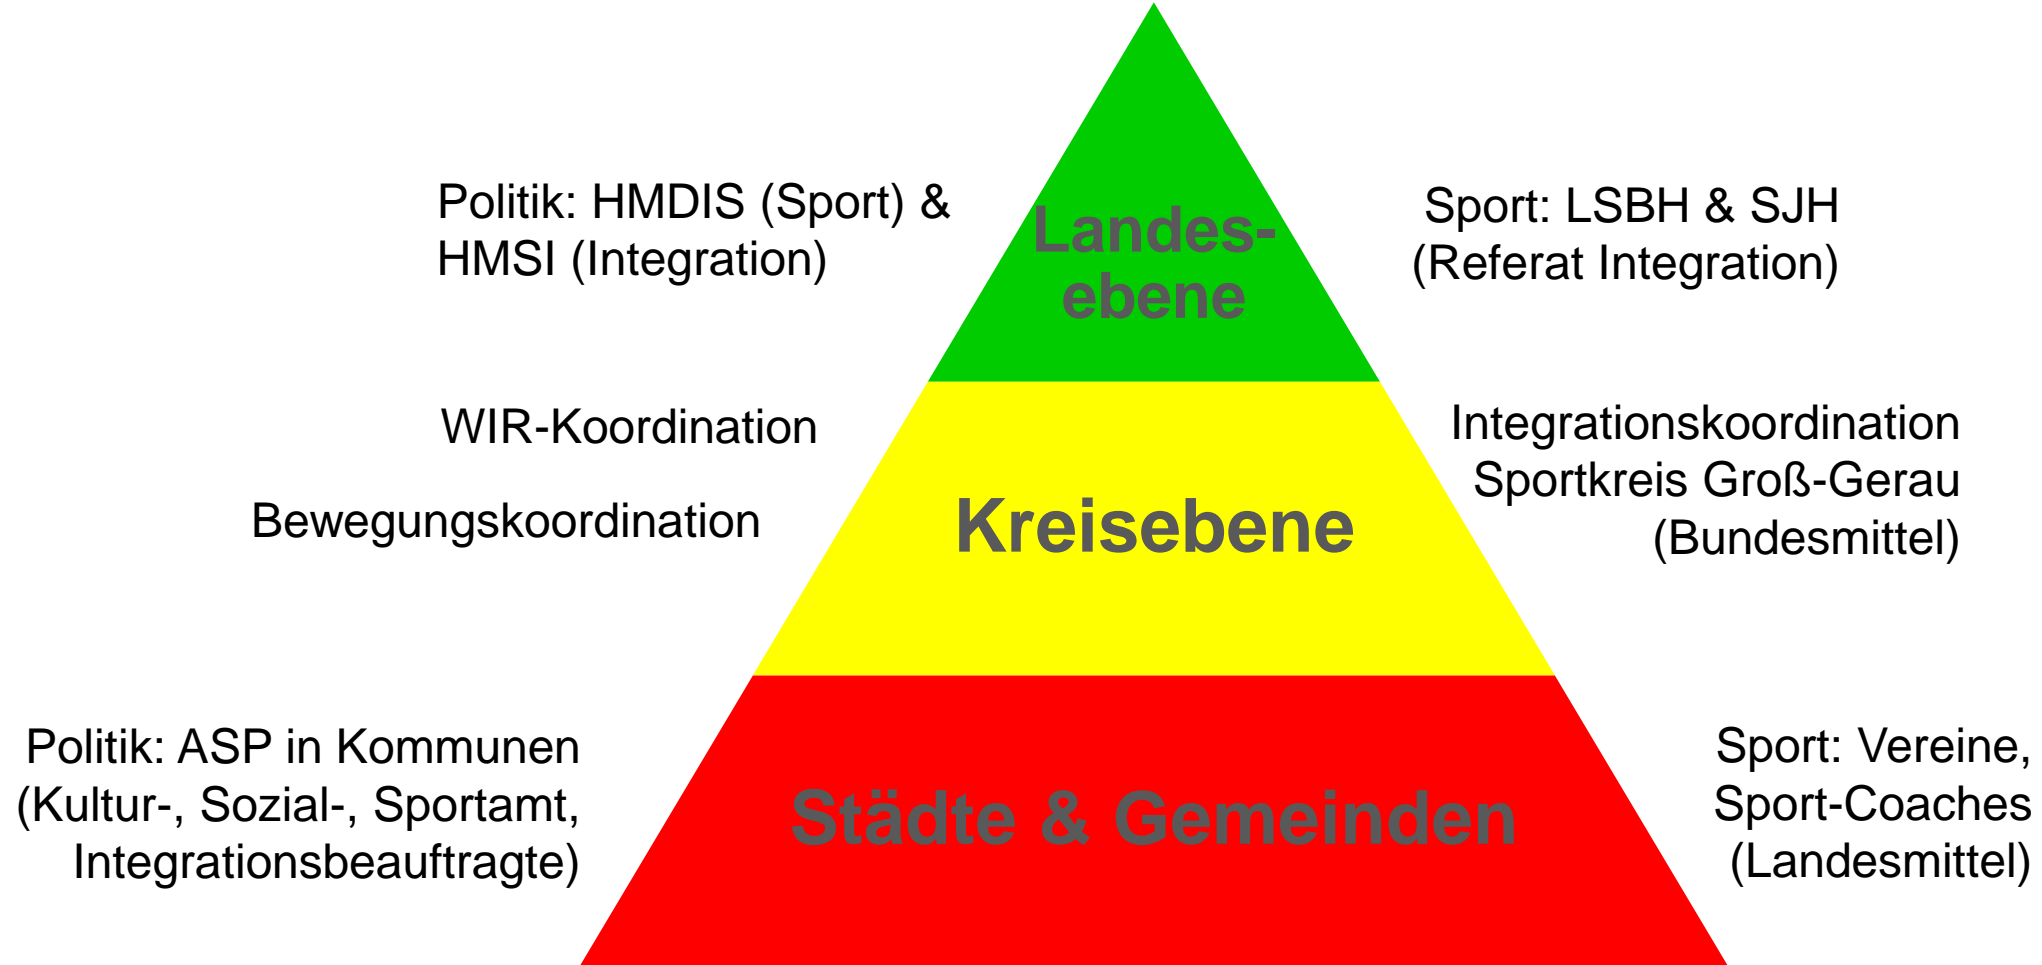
Politik: HMDIS (Sport) & HMSI (Integration)

Landes-
ebene

Sport: LSBH & SJH (Referat Integration)

WIR-Koordination

Bewegungskoordination

Kreisebene

Integrationskoordination Sportkreis Groß-Gerau (Bundesmittel)

Politik: ASP in Kommunen (Kultur-, Sozial-, Sportamt, Integrationsbeauftragte)

Städte & Gemeinden

Sport: Vereine, Sport-Coaches (Landesmittel)